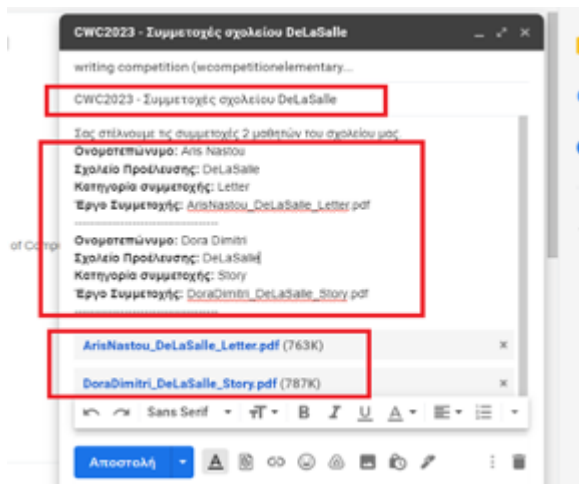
CWC2023 - Συμμετοχές σχολείου DeLaSalle

writing competition (wcompetitionelementary...

CWC2023 - Συμμετοχές σχολείου DeLaSalle

Σας στέλνουμε τις συμμετοχές 2 μαθητών του σχολείου μας
**Ονοματεπώνυμο:** Aris Nastou
**Σχολείο Προέλευσης:** DeLaSalle
**Κατηγορία συμμετοχής:** Letter
**Έργο Συμμετοχής:** ArisNastou_DeLaSalle_Letter.pdf
-----------------------------------
**Ονοματεπώνυμο:** Dora Dimitri
**Σχολείο Προέλευσης:** DeLaSalle
**Κατηγορία συμμετοχής:** Story
**Έργο Συμμετοχής:** DoraDimitri_DeLaSalle_Story.pdf
-----------------------------------

ArisNastou_DeLaSalle_Letter.pdf (763K)

DoraDimitri_DeLaSalle_Story.pdf (787K)

Sans Serif

Αποστολή

of Comp